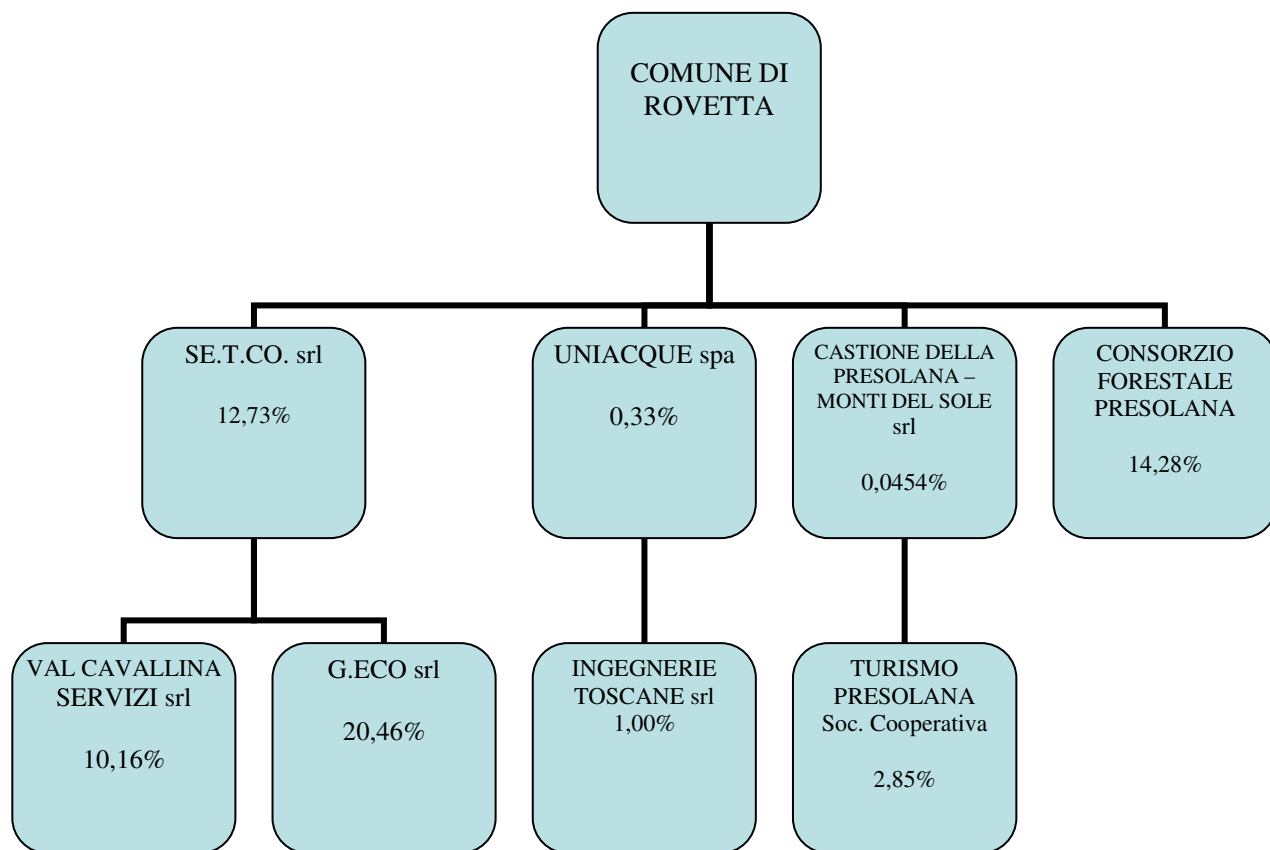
COMUNE DI ROVETTA

SE.T.CO. srl

12,73%

UNIACQUE spa

0,33%

CASTIONE DELLA PRESOLANA – MONTI DEL SOLE srl

0,0454%

CONSORZIO FORESTALE PRESOLANA

14,28%

VAL CAVALLINA SERVIZI srl

10,16%

G.ECO srl

20,46%

INGEGNERIE TOSCANE srl
1,00%

TURISMO PRESOLANA Soc. Cooperativa

2,85%